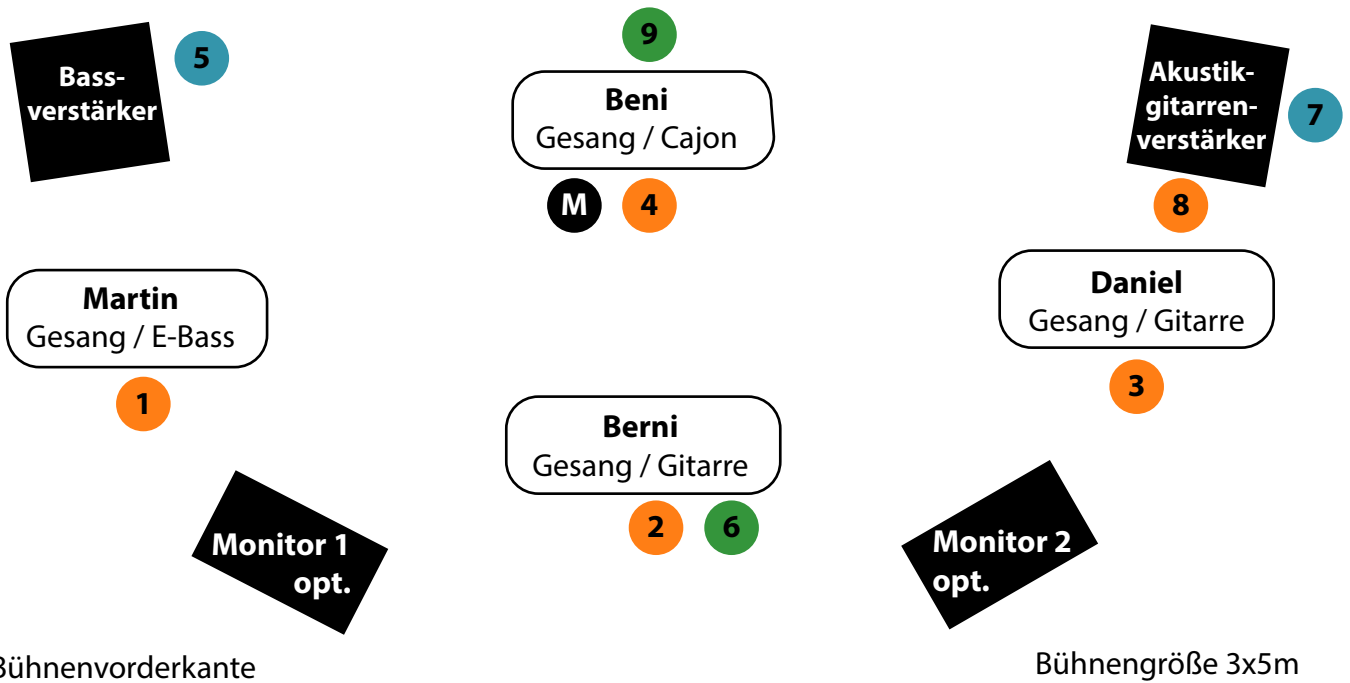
Bassverstärker

5

9

Beni
Gesang / Cajon

M

4

Akustikgitarrenverstärker

7

8

Martin
Gesang / E-Bass

1

Daniel
Gesang / Gitarre

3

Berni
Gesang / Gitarre

2

6

Monitor 1 opt.

Monitor 2 opt.

Bühnenvorderkante

Bühnengröße 3x5m